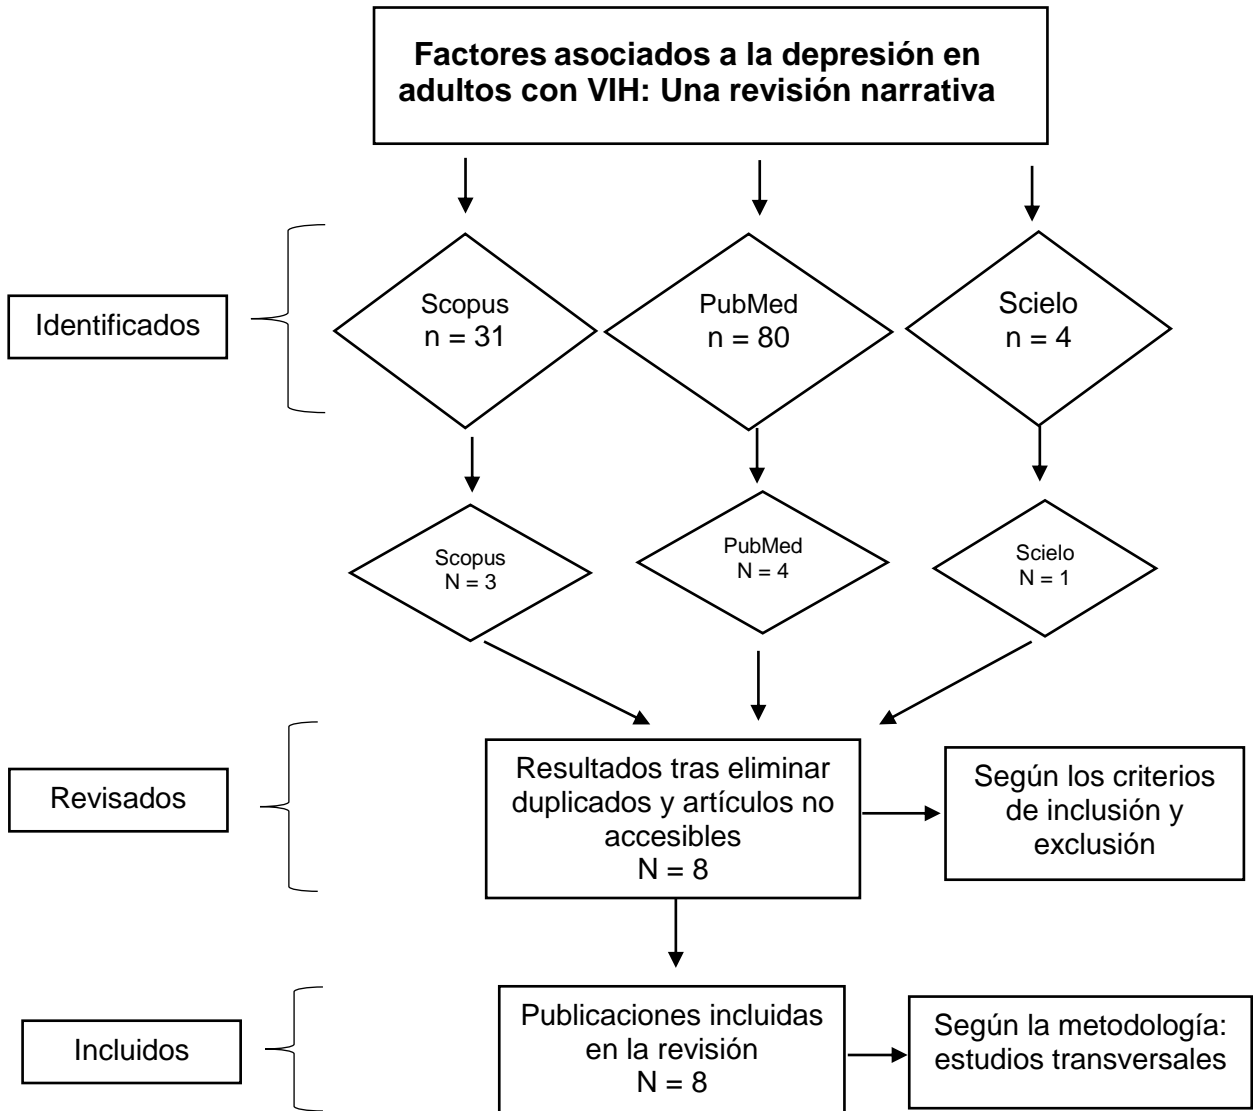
Factores asociados a la depresión en adultos con VIH: Una revisión narrativa

Identificados

Scopus
n = 31

PubMed
n = 80

Scielo
n = 4

Scopus
N = 3

PubMed
N = 4

Scielo
N = 1

Revisados

Resultados tras eliminar duplicados y artículos no accesibles
N = 8

Según los criterios de inclusión y exclusión

Incluidos

Publicaciones incluidas en la revisión
N = 8

Según la metodología: estudios transversales